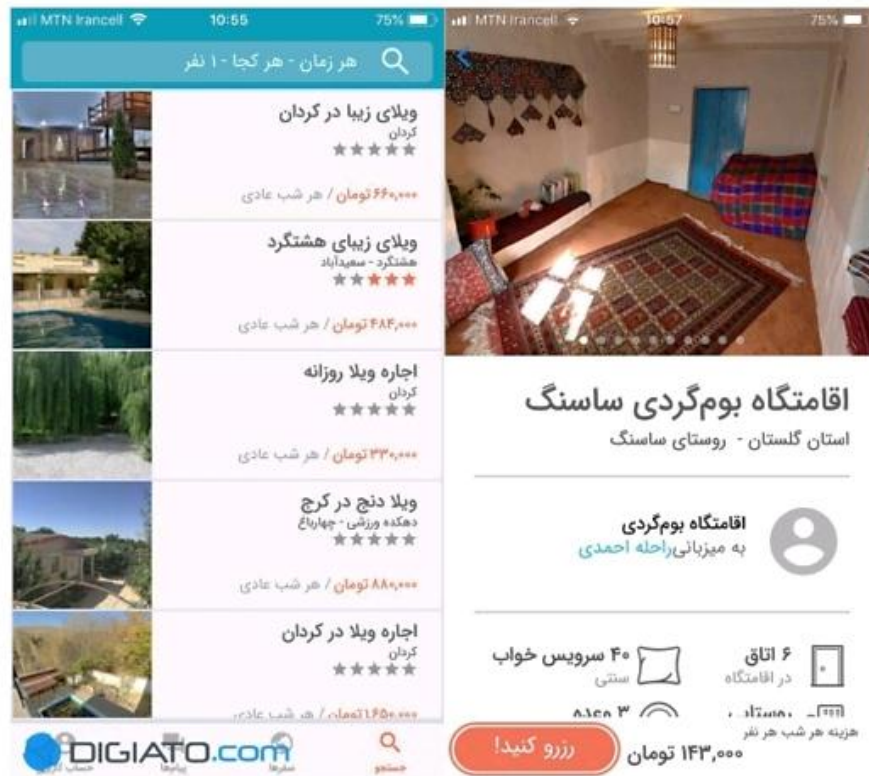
MTN Irancell 10:55 75%

هر زمان - هر کجا - ۱ نفر

ویلای زیبا در کردان
کردان
۶۶۰,۰۰۰ تومان / هر شب عادی

ویلای زیبای هشتگرد
هشتگرد - سعیدآباد
۴۸۴,۰۰۰ تومان / هر شب عادی

اجاره ویلا روزانه
کردان
۳۳۰,۰۰۰ تومان / هر شب عادی

ویلا دنج در کرج
دهکده ورزشی - چهارباغ
۸۸۰,۰۰۰ تومان / هر شب عادی

اجاره ویلا در کردان
کردان
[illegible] تومان / هر شب عادی

جستجو سفرها پیام‌ها حساب کاربری

DIGIATO.com

MTN Irancell 10:57 75%

اقامتگاه بوم‌گردی ساسنگ
استان گلستان - روستای ساسنگ

اقامتگاه بوم‌گردی
به میزبانی راحله احمدی

۶ اتاق
در اقامتگاه

۴۰ سرویس خواب
سنتی

روستا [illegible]

۳ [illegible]

هزینه هر شب هر نفر
۱۴۳,۰۰۰ تومان

رزرو کنید!